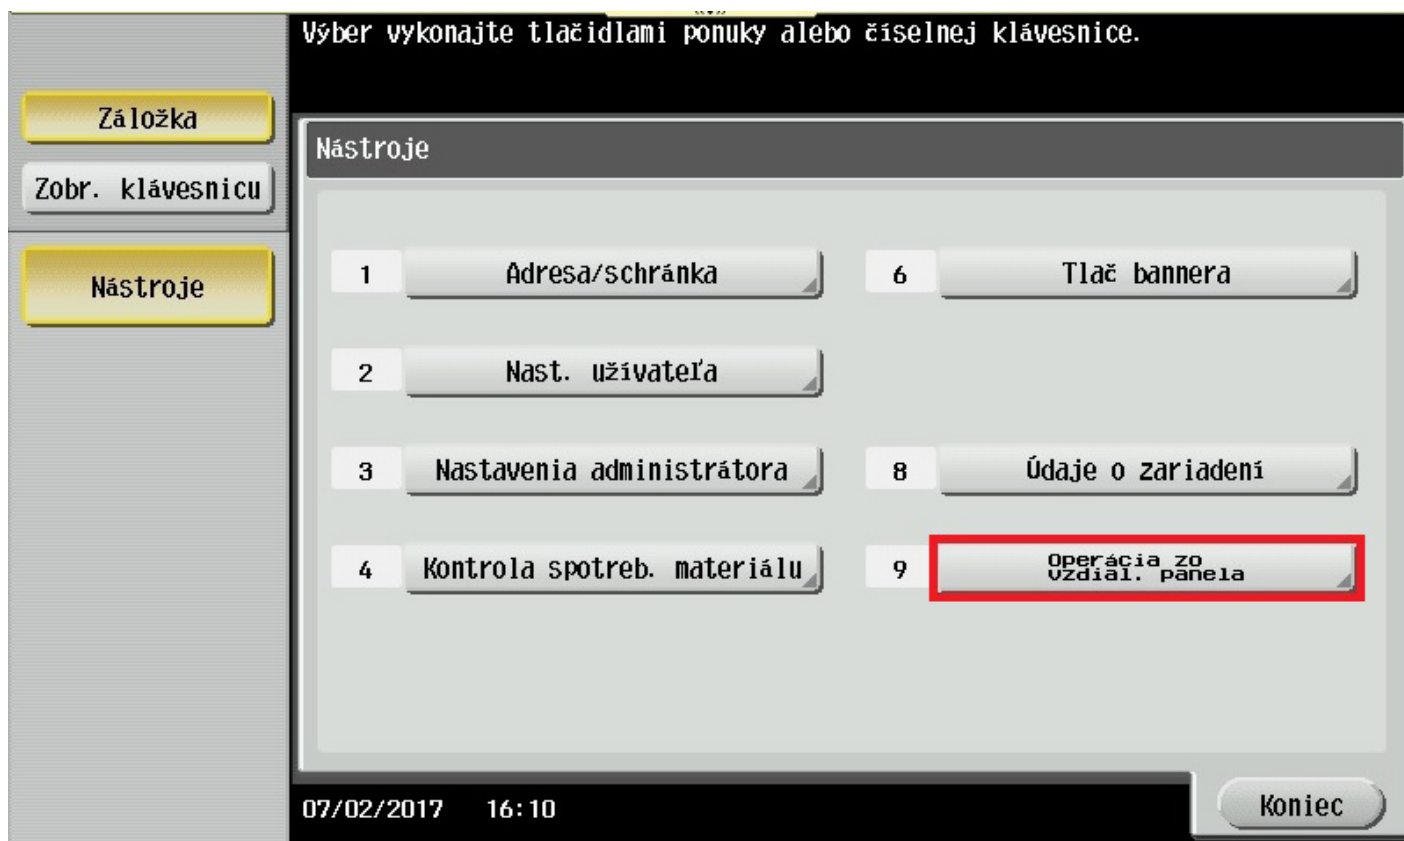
Výber vykonajte tlačidlami ponuky alebo číselnej klávesnice.

Záložka

Zobr. klávesnicu

Nástroje

Nástroje

1 Adresa/schránka

6 Tlač bannera

2 Nast. užívateľa

3 Nastavenia administrátora

8 Údaje o zariadení

4 Kontrola spotreb. materiálu

9 Operácia zo vzdial. panela

07/02/2017 16:10

Koniec